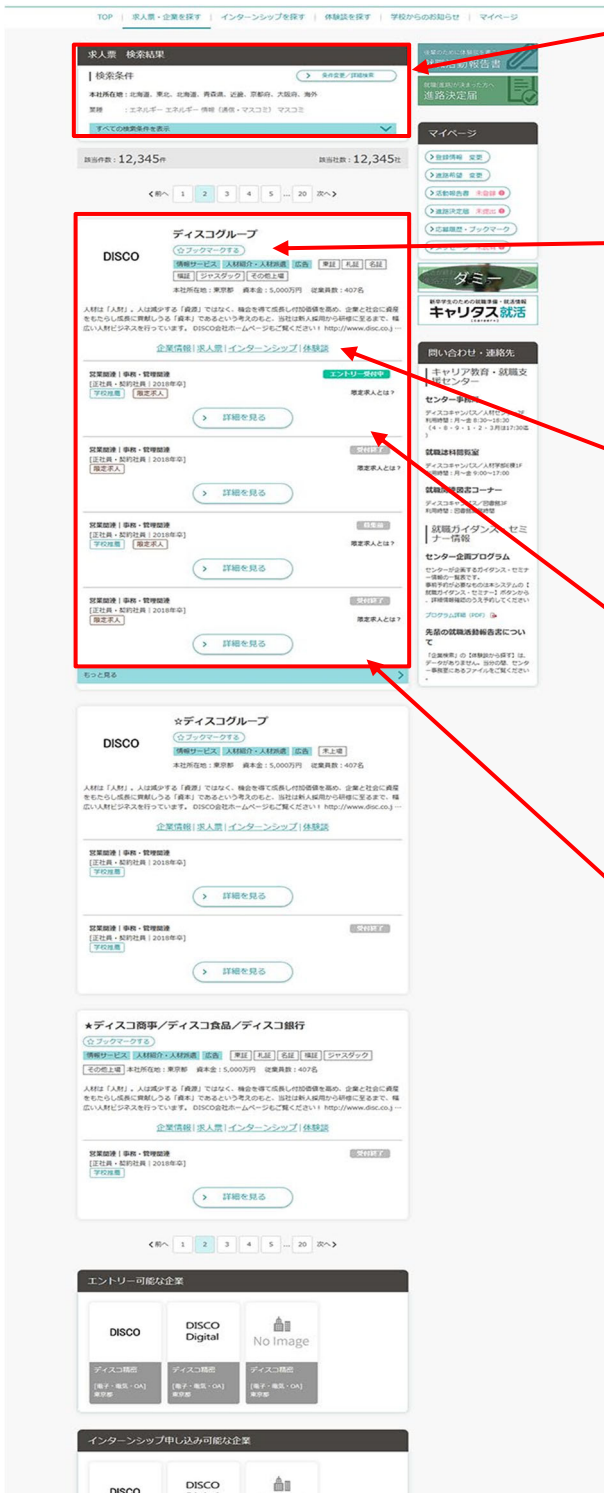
TOP | 求人票・企業を探す | インターンシップを探す | 体験談を探す | 学校からのお知らせ | マイページ

求人票 検索結果

検索条件

条件変更／詳細検索

本社所在地：北海道、東北、北海道、青森県、近畿、京都府、大阪府、海外

業種：エネルギー エネルギー 情報（通信・マスコミ） マスコミ

すべての検索条件を表示

該当件数：12,345件

該当社数：12,345社

‹前へ 1 2 3 4 5 … 20 次へ›

DISCO

ディスコグループ

☆ブックマークする

情報サービス 人材紹介・人材派遣 広告 東証 札証 名証 福証 ジャスダック その他上場

本社所在地：東京都 資本金：5,000万円 従業員数：407名

人材は「人財」。人は減少する「資源」ではなく、機会を得て成長し付加価値を高め、企業と社会に貢献をもたらし成長に貢献しうる「資本」であるという考えのもと、当社は新人採用から研修に至るまで、幅広い人財ビジネスを行っています。DISCO会社ホームページもご覧ください！ http://www.disc.co.j …

企業情報 | 求人票 | インターンシップ | 体験談

営業関連 | 事務・管理関連
[正社員・契約社員 | 2018年卒]
学校推薦 限定求人

エントリー受付中

限定求人とは？

詳細を見る

営業関連 | 事務・管理関連
[正社員・契約社員 | 2018年卒]
限定求人

受付終了

詳細を見る

営業関連 | 事務・管理関連
[正社員・契約社員 | 2018年卒]
学校推薦 限定求人

募集前

限定求人とは？

詳細を見る

営業関連 | 事務・管理関連
[正社員・契約社員 | 2018年卒]
限定求人

受付終了

限定求人とは？

詳細を見る

もっと見る

DISCO

☆ディスコグループ

☆ブックマークする

情報サービス 人材紹介・人材派遣 広告 未上場

本社所在地：東京都 資本金：5,000万円 従業員数：407名

人材は「人財」。人は減少する「資源」ではなく、機会を得て成長し付加価値を高め、企業と社会に貢献をもたらし成長に貢献しうる「資本」であるという考えのもと、当社は新人採用から研修に至るまで、幅広い人財ビジネスを行っています。DISCO会社ホームページもご覧ください！ http://www.disc.co.j …

企業情報 | 求人票 | インターンシップ | 体験談

営業関連 | 事務・管理関連
[正社員・契約社員 | 2018年卒]
学校推薦

詳細を見る

営業関連 | 事務・管理関連
[正社員・契約社員 | 2018年卒]
学校推薦

受付終了

詳細を見る

★ディスコ商事／ディスコ食品／ディスコ銀行

☆ブックマークする

情報サービス 人材紹介・人材派遣 広告 東証 札証 名証 福証 ジャスダック その他上場

本社所在地：東京都 資本金：5,000万円 従業員数：407名

人材は「人財」。人は減少する「資源」ではなく、機会を得て成長し付加価値を高め、企業と社会に貢献をもたらし成長に貢献しうる「資本」であるという考えのもと、当社は新人採用から研修に至るまで、幅広い人財ビジネスを行っています。DISCO会社ホームページもご覧ください！ http://www.disc.co.j …

企業情報 | 求人票 | インターンシップ | 体験談

営業関連 | 事務・管理関連
[正社員・契約社員 | 2018年卒]
学校推薦

受付終了

詳細を見る

‹前へ 1 2 3 4 5 … 20 次へ›

エントリー可能な企業

DISCO
ディスコ精密
[電子・電気・OA]
東京都

DISCO Digital
ディスコ精密
[電子・電気・OA]
東京都

No Image
ディスコ精密
[電子・電気・OA]
東京都

インターンシップ申し込み可能な企業

DISCO

DISCO

就職活動報告書

進路決定届

マイページ

登録情報 変更
進路希望 変更
活動報告書 未登録
進路決定届 未登録
応募履歴・ブックマーク

ダミー

キャリタス就活

問い合わせ・連絡先

キャリア教育・就職支援センター

センター事務室
ディスコキャンパス／人材交流棟2F
利用時間：月～金 8:30～18:30
（4・6・9・1・2・3月は17:30まで）

就職進路相談室
ディスコキャンパス／人材交流棟1F
利用時間：月～金 9:00～17:00

就職関連図書コーナー
ディスコキャンパス／図書館3F
利用時間：図書館開館時間

就職ガイダンス・セミナー情報

センター企画プログラム
センターが企画するガイダンス・セミナー情報の一覧です。
事前予約が必要なものはネットシステムの【就職ガイダンス・セミナー】ボタンから、詳細情報確認のうえ予約してください

プログラム詳細（PDF）

先輩の就職活動報告書について
「企業検索」の【体験談から探す】は、データがありません。当分の間、センター事務室にあるファイルをご覧ください。